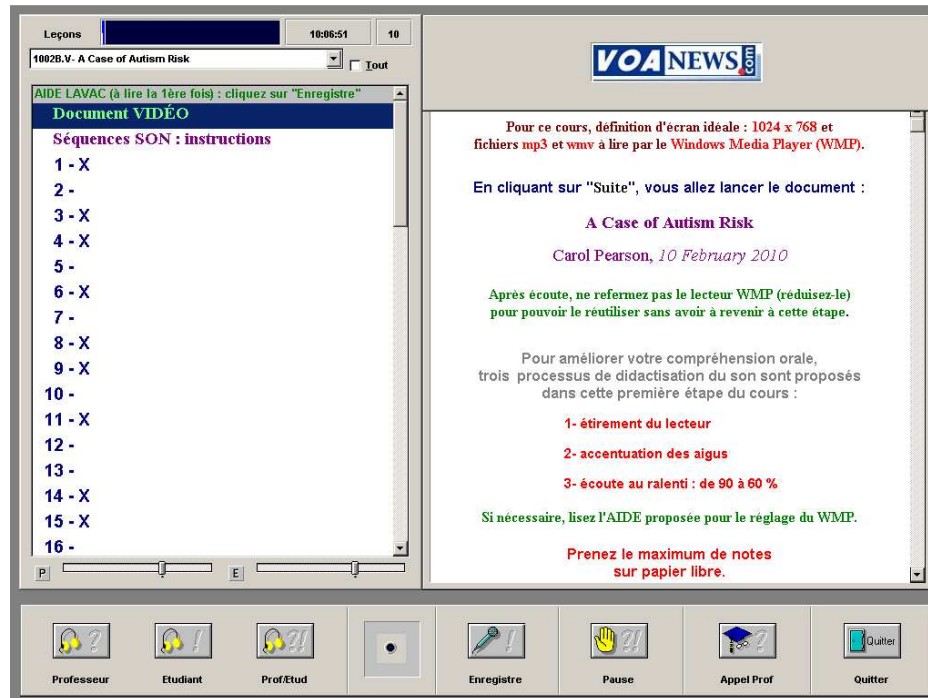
Leçons 10:06:51 10

1002B.V- A Case of Autism Risk

Tout

AIDE LAVAC (à lire la 1ère fois) : cliquez sur "Enregistre"

Document VIDÉO

Séquences SON : instructions

1 - X

2 -

3 - X

4 - X

5 -

6 - X

7 -

8 - X

9 - X

10 -

11 - X

12 -

13 -

14 - X

15 - X

16 -

P E

VOANEWS.com

Pour ce cours, définition d'écran idéale : 1024 x 768 et fichiers mp3 et wmv à lire par le Windows Media Player (WMP).

En cliquant sur "Suite", vous allez lancer le document :

A Case of Autism Risk

Carol Pearson, 10 February 2010

Après écoute, ne refermez pas le lecteur WMP (réduisez-le) pour pouvoir le réutiliser sans avoir à revenir à cette étape.

Pour améliorer votre compréhension orale, trois processus de didactisation du son sont proposés dans cette première étape du cours :

1- étirement du lecteur

2- accentuation des aigus

3- écoute au ralenti : de 90 à 60 %

Si nécessaire, lisez l'AIDE proposée pour le réglage du WMP.

Prenez le maximum de notes sur papier libre.

Professeur Etudiant Prof/Etud Enregistre Pause Appel Prof Quitter Quitter